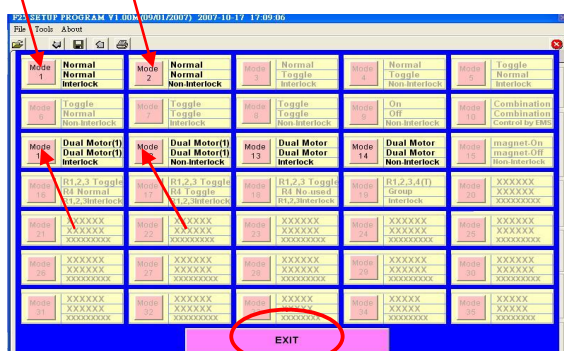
P25 SETUP PROGRAM V1.00M(09/01/2007) 2007-10-17 17:09:06

File Tools About

| Mode 1 | Normal Normal Interlock | Mode 2 | Normal Normal Non-Interlock | Mode 3 | Normal Toggle Interlock | Mode 4 | Normal Toggle Non-Interlock | Mode 5 | Toggle Normal Interlock |
|---|---|---|---|---|---|---|---|---|---|
| Mode 6 | Toggle Normal Non-Interlock | Mode 7 | Toggle Toggle Interlock | Mode 8 | Toggle Toggle Non-Interlock | Mode 9 | On Off Non-Interlock | Mode 10 | Combination Combination Control by EMS |
| Mode 11 | Dual Motor(1) Dual Motor(1) Interlock | Mode 12 | Dual Motor(1) Dual Motor(1) Non-Interlock | Mode 13 | Dual Motor Dual Motor Interlock | Mode 14 | Dual Motor Dual Motor Non-Interlock | Mode 15 | magnet-On magnet-Off Non-Interlock |
| Mode 16 | R1,2,3 Toggle R4 Normal R1,2,3Interlock | Mode 17 | R1,2,3 Toggle R4 Toggle R1,2,3Interlock | Mode 18 | R1,2,3 Toggle R4 No-used R1,2,3Interlock | Mode 19 | R1,2,3,4(T) Group Interlock | Mode 20 | XXXXXX XXXXXX XXXXXXXXX |
| Mode 21 | XXXXXX XXXXXX XXXXXXXXX | Mode 22 | XXXXX XXXXX XXXXXXXXX | Mode 23 | XXXXXX XXXXXX XXXXXXXXX | Mode 24 | XXXXXX XXXXXX XXXXXXXXX | Mode 25 | XXXXXX XXXXXX XXXXXXXXX |
| Mode 26 | XXXXXX XXXXXX XXXXXXXXX | Mode 27 | XXXXXX XXXXXX XXXXXXXXX | Mode 28 | XXXXXX XXXXXX XXXXXXXXX | Mode 29 | XXXXXX XXXXXX XXXXXXXXX | Mode 30 | XXXXXX XXXXXX XXXXXXXXX |
| Mode 31 | XXXXXX XXXXXX XXXXXXXXX | Mode 32 | XXXXXX XXXXXX XXXXXXXXX | Mode 33 | XXXXX XXXXXX XXXXXXXXX | Mode 34 | XXXXX XXXXXX XXXXXXXXX | Mode 35 | XXXXX XXXXXX XXXXXXXXX |

EXIT